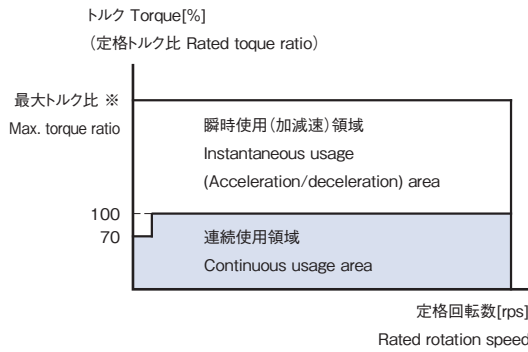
トルク Torque[%]
(定格トルク比 Rated toque ratio)

最大トルク比 ※
Max. torque ratio

瞬時使用(加減速)領域
Instantaneous usage
(Acceleration/deceleration) area

100
70

連続使用領域
Continuous usage area

定格回転数[rps]
Rated rotation speed